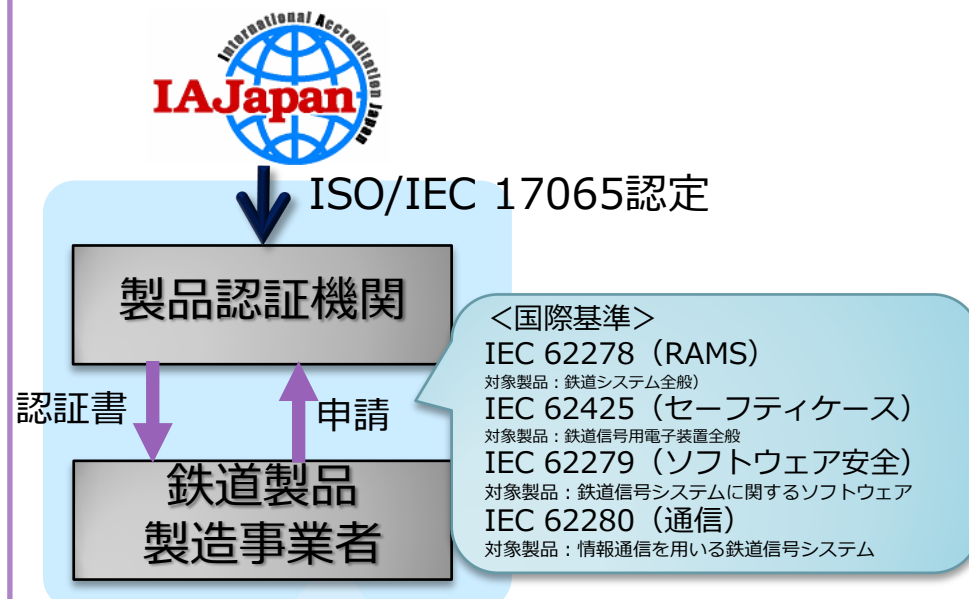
International Accreditation Japan

IAJapan

ISO/IEC 17065認定

製品認証機関

認証書

申請

鉄道製品
製造事業者

＜国際基準＞
IEC 62278（RAMS）
対象製品：鉄道システム全般）
IEC 62425（セーフティケース）
対象製品：鉄道信号用電子装置全般
IEC 62279（ソフトウェア安全）
対象製品：鉄道信号システムに関するソフトウェア
IEC 62280（通信）
対象製品：情報通信を用いる鉄道信号システム